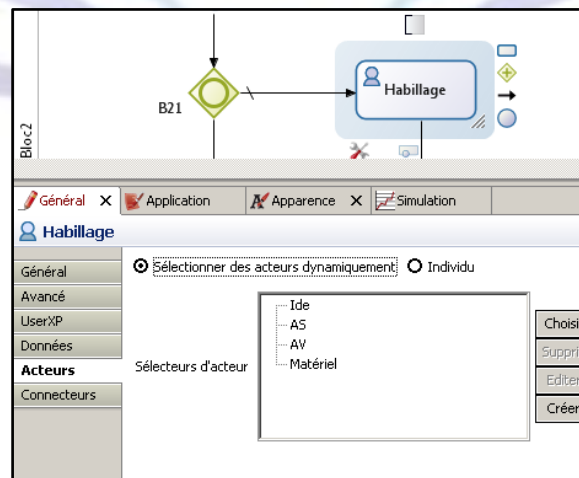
Habillage

B21

Bloc2

Général ✕ Application Apparence ✕ Simulation

Habillage

Général
Avancé
UserXP
Données
Acteurs
Connecteurs

Sélectionner des acteurs dynamiquement Individu

Sélecteurs d'acteur

Ide
AS
AV
Matériel

Choisi
Suppri
Editer
Créer